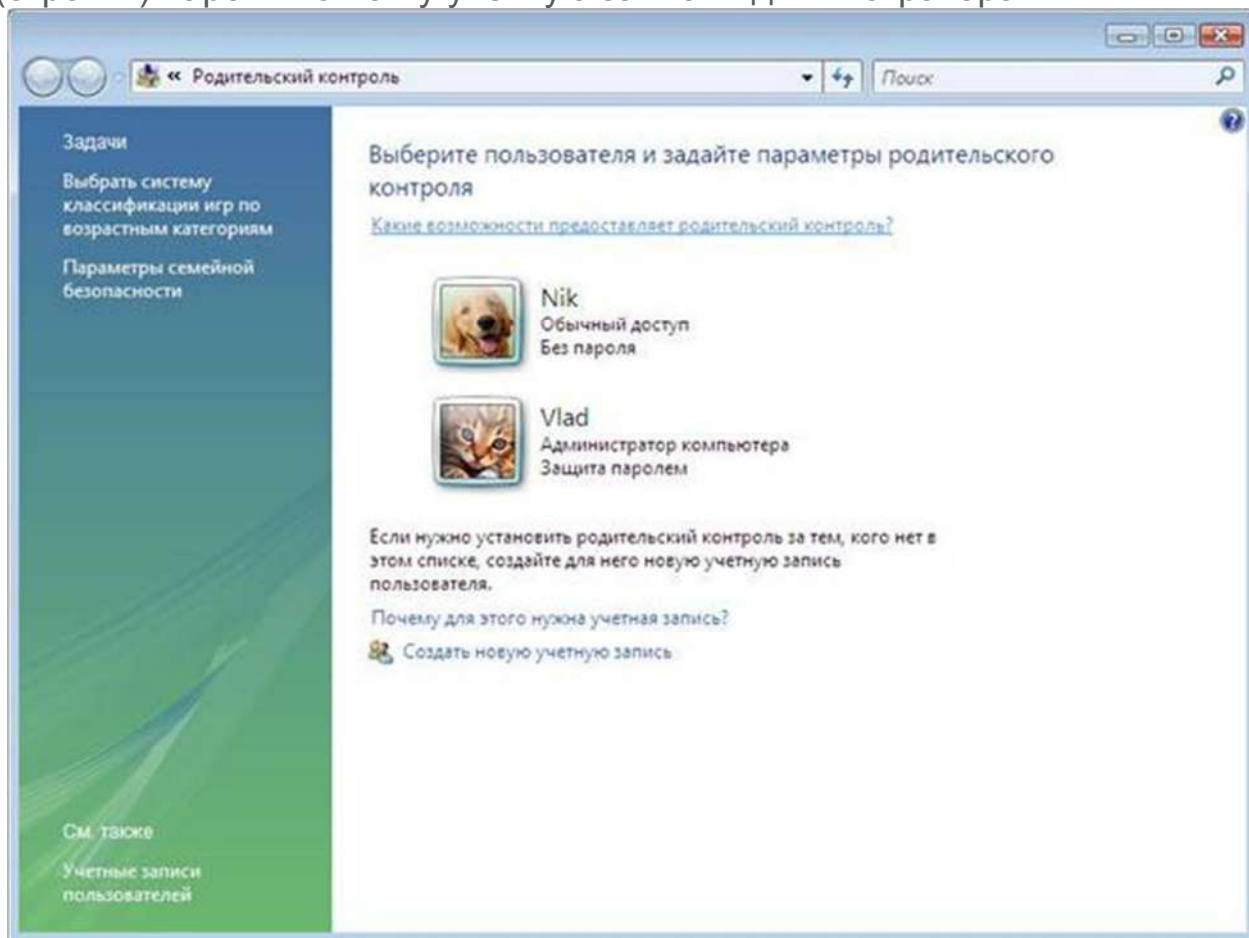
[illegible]

« Родительский контроль

Поиск

Задачи

Выбрать систему классификации игр по возрастным категориям

Параметры семейной безопасности

См. также

Учетные записи пользователей

Выберите пользователя и задайте параметры родительского контроля

Какие возможности предоставляет родительский контроль?

Nik
Обычный доступ
Без пароля

Vlad
Администратор компьютера
Защита паролем

Если нужно установить родительский контроль за тем, кого нет в этом списке, создайте для него новую учетную запись пользователя.

Почему для этого нужна учетная запись?

Создать новую учетную запись